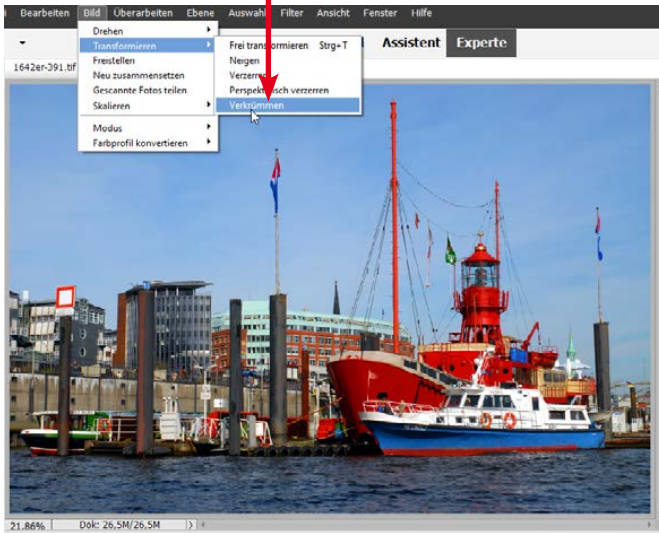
Bearbeiten Bild Überarbeiten Ebene Auswahl Filter Ansicht Fenster Hilfe

Drehen
Transformieren
Freistellen
Neu zusammensetzen
Gescannte Fotos teilen
Skalieren
Modus
Farbprofil konvertieren

Frei transformieren Strg+T
Neigen
Verzerren
Perspektivisch verzerren
Verkrümmen

Assistent Experte

1642er-391.tif

21,86%
Dok: 26,5M/26,5M